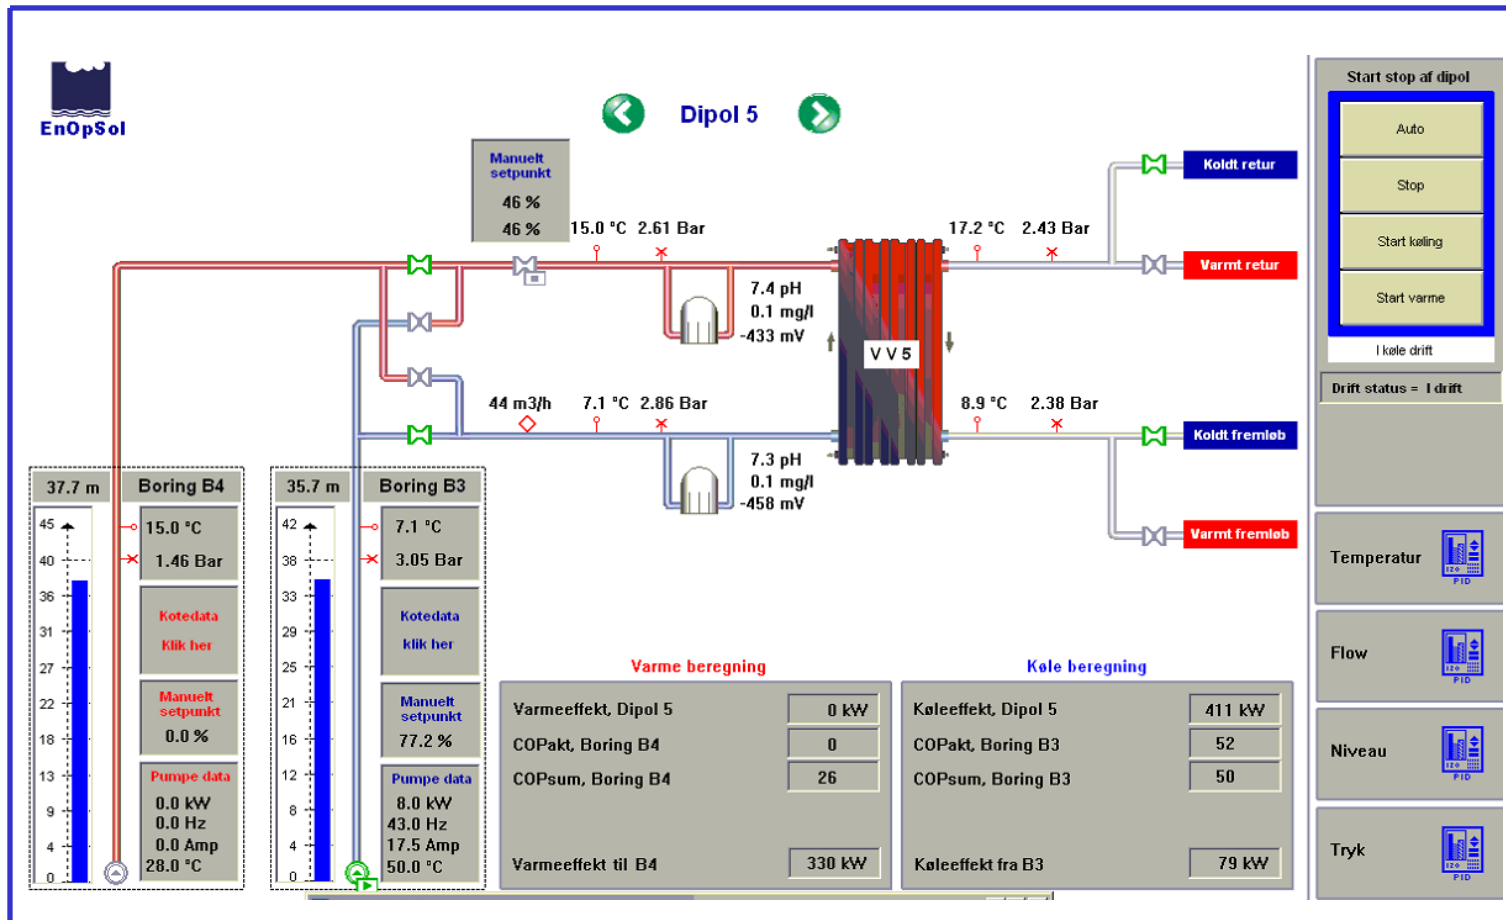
EnOpSol

Dipol 5

Manuelt setpunkt
46 %
46 %

15.0 °C 2.61 Bar

17.2 °C 2.43 Bar

Koldt retur

Varmt retur

7.4 pH
0.1 mg/l
-433 mV

V V 5

44 m3/h 7.1 °C 2.86 Bar

8.9 °C 2.38 Bar

Koldt fremløb

7.3 pH
0.1 mg/l
-458 mV

Varmt fremløb

Start stop af dipol
Auto
Stop
Start køling
Start varme
I køle drift
Drift status = I drift

Temperatur
PID
Flow
PID
Niveau
PID
Tryk
PID

37.7 m
Boring B4
45
40
36
31
27
22
18
13
9
4
0
15.0 °C
1.46 Bar
Kotedata
Klik her
Manuelt setpunkt
0.0 %
Pumpe data
0.0 kW
0.0 Hz
0.0 Amp
28.0 °C

35.7 m
Boring B3
42
38
33
29
25
21
16
12
8
4
0
7.1 °C
3.05 Bar
Kotedata
klik her
Manuelt setpunkt
77.2 %
Pumpe data
8.0 kW
43.0 Hz
17.5 Amp
50.0 °C

Varme beregning
| | |
|---|---|
| Varmeeffekt, Dipol 5 | 0 kW |
| COPakt, Boring B4 | 0 |
| COPsum, Boring B4 | 26 |
| Varmeeffekt til B4 | 330 kW |

Køle beregning
| | |
|---|---|
| Køleeffekt, Dipol 5 | 411 kW |
| COPakt, Boring B3 | 52 |
| COPsum, Boring B3 | 50 |
| Køleeffekt fra B3 | 79 kW |